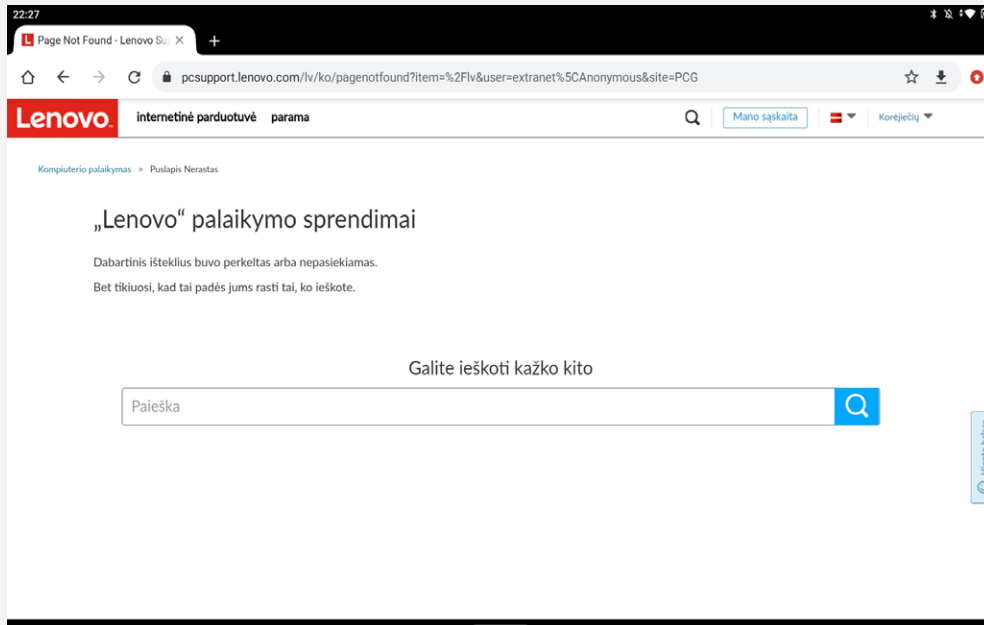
22:27

Page Not Found - Lenovo Su

pcsupport.lenovo.com/lv/ko/pagenotfound?item=%2Flv&user=extranet%5CAnonymous&site=PCG

Lenovo. internetinė parduotuvė parama

Mano sąskaita

Korėjiečių

Kompiuterio palaikymas > Puslapis Nerastas

„Lenovo“ palaikymo sprendimai

Dabartinis išteklius buvo perkeltas arba nepasiekiamas.

Bet tikiuosi, kad tai padės jums rasti tai, ko ieškote.

Galite ieškoti kažko kito

Paieška